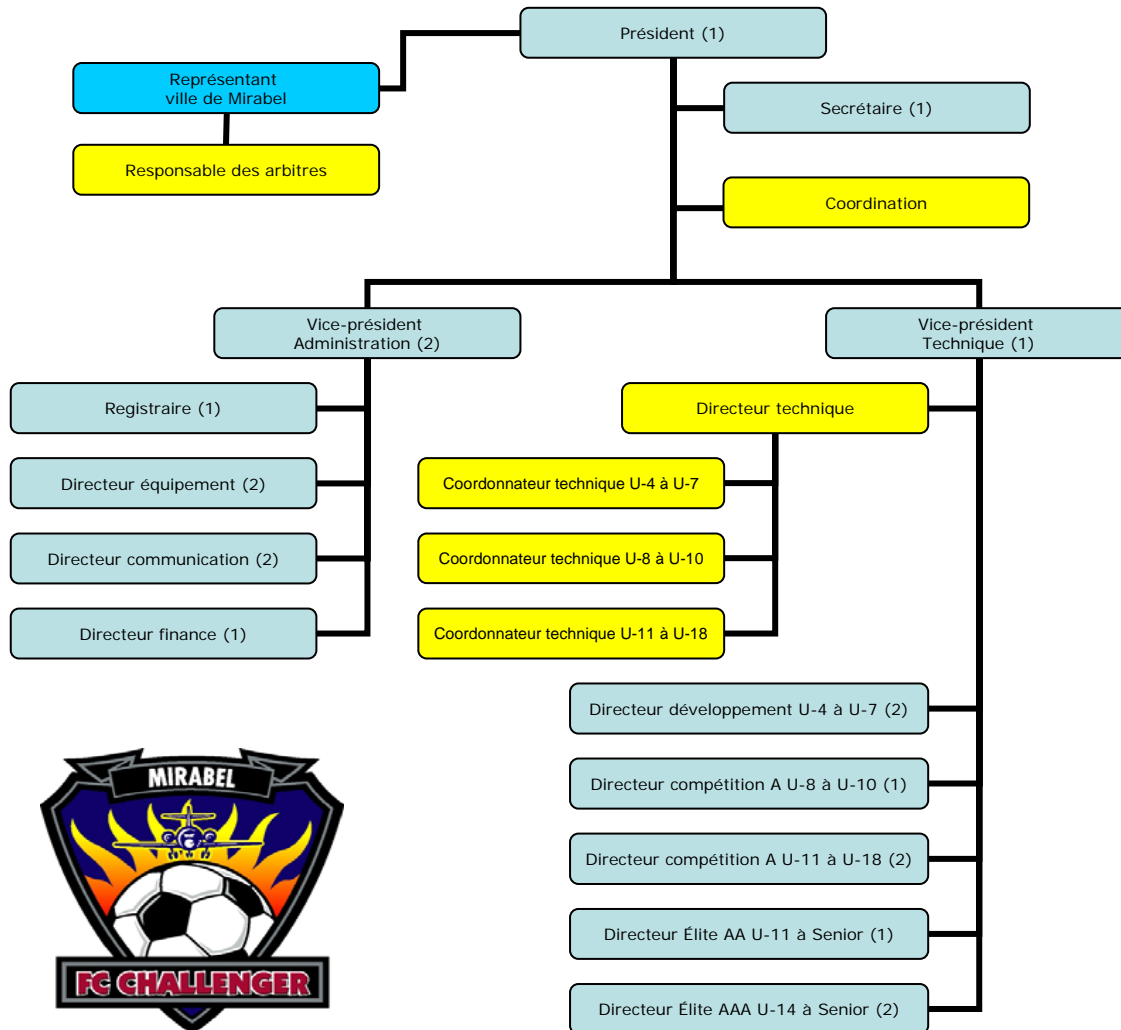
Président (1)

Représentant ville de Mirabel

Responsable des arbitres

Secrétaire (1)

Coordination

Vice-président Administration (2)

Vice-président Technique (1)

Registraire (1)

Directeur équipement (2)

Directeur communication (2)

Directeur finance (1)

Directeur technique

Coordonnateur technique U-4 à U-7

Coordonnateur technique U-8 à U-10

Coordonnateur technique U-11 à U-18

Directeur développement U-4 à U-7 (2)

Directeur compétition A U-8 à U-10 (1)

Directeur compétition A U-11 à U-18 (2)

Directeur Élite AA U-11 à Senior (1)

Directeur Élite AAA U-14 à Senior (2)

MIRABEL

FC CHALLENGER